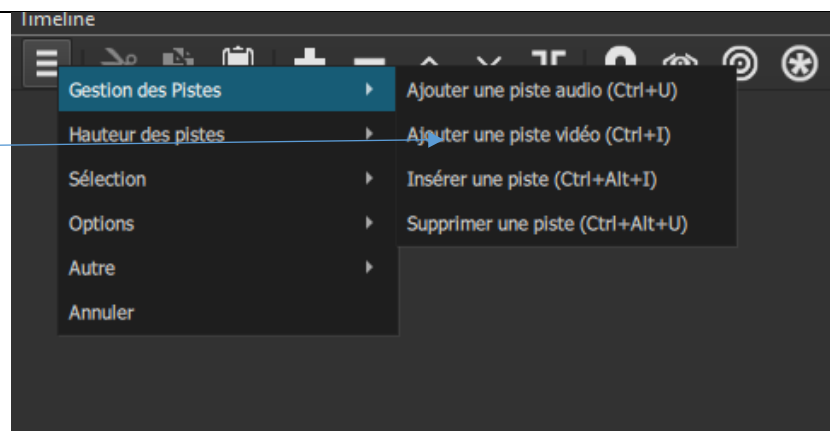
Timeline

Gestion des Pistes
Hauteur des pistes
Sélection
Options
Autre
Annuler

Ajouter une piste audio (Ctrl+U)
Ajouter une piste vidéo (Ctrl+I)
Insérer une piste (Ctrl+Alt+I)
Supprimer une piste (Ctrl+Alt+U)